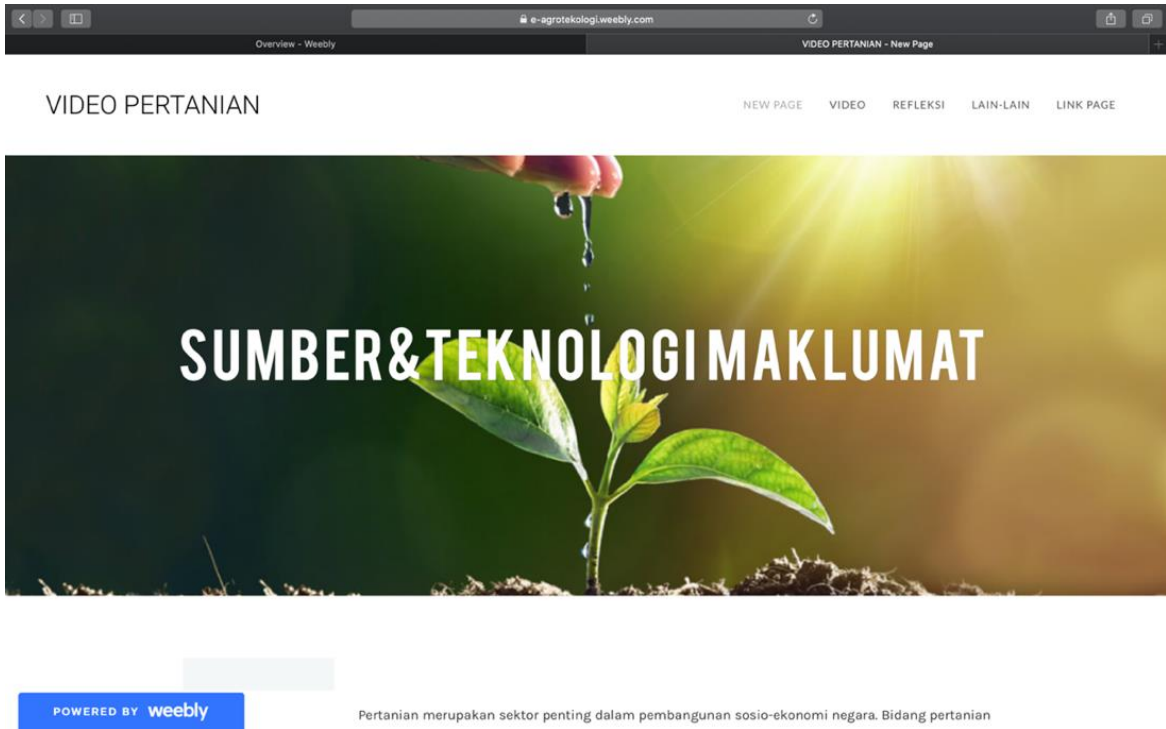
e-agrotekologi.weebly.com

Overview - Weebly

VIDEO PERTANIAN - New Page

VIDEO PERTANIAN

NEW PAGE VIDEO REFLEKSI LAIN-LAIN LINK PAGE

SUMBER&TEKNOLOGI MAKLUMAT

POWERED BY weebly

Pertanian merupakan sektor penting dalam pembangunan sosio-ekonomi negara. Bidang pertanian